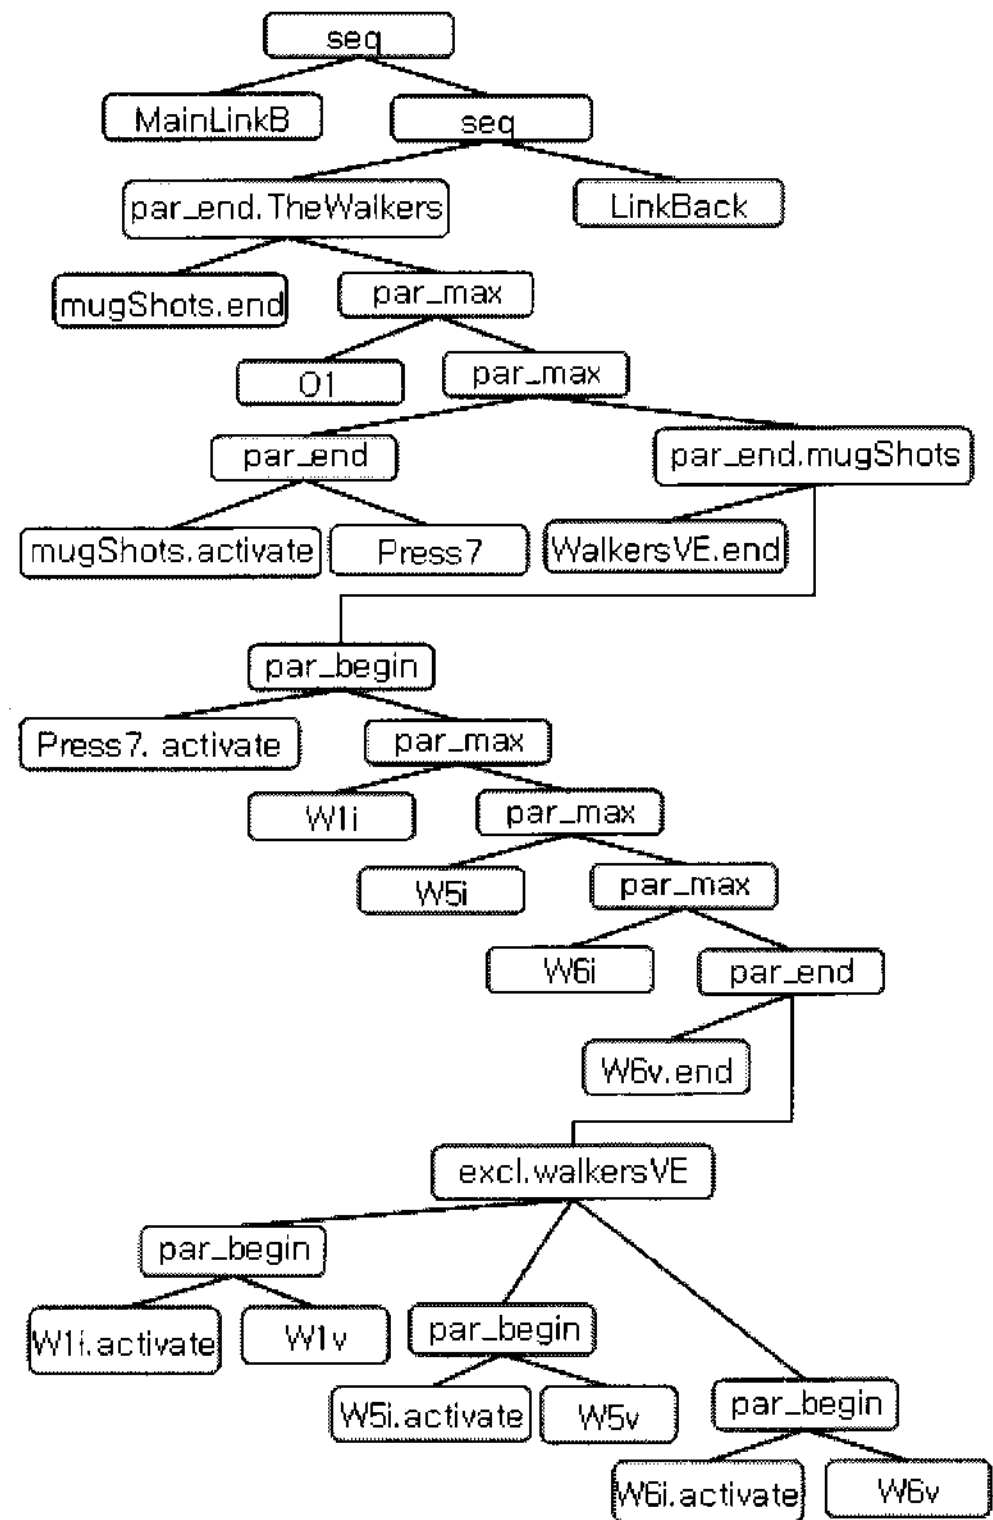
seq
MainLinkB
seq
par_end.TheWalkers
LinkBack
mugShots.end
par_max
O1
par_max
par_end
par_end.mugShots
mugShots.activate
Press7
WalkersVE.end
par_begin
Press7. activate
par_max
W1i
par_max
W5i
par_max
W6i
par_end
W6v.end
excl.walkersVE
par_begin
W1i.activate
W1v
par_begin
W5i.activate
W5v
par_begin
W6i.activate
W6v